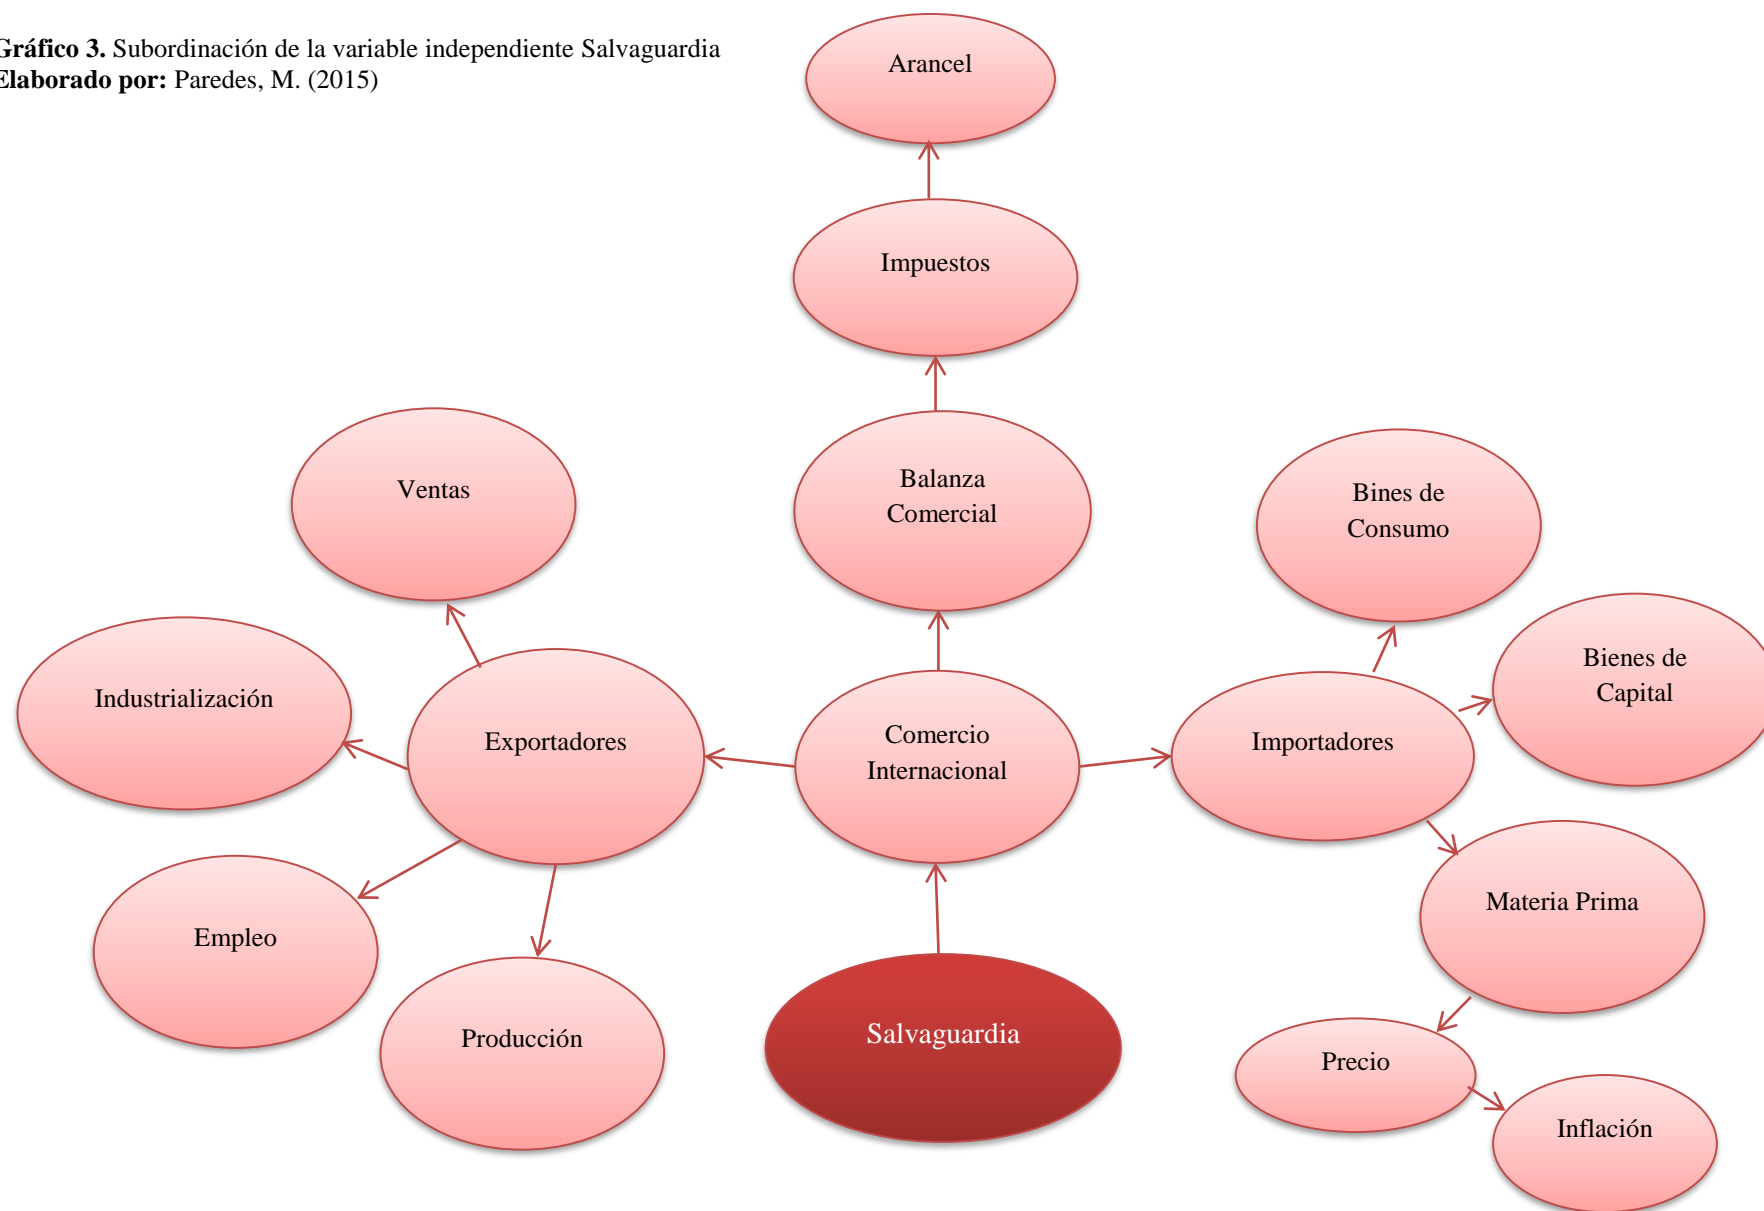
Gráfico 3. Subordinación de la variable independiente Salvaguardia
Elaborado por: Paredes, M. (2015)

Arancel

Impuestos

Balanza Comercial

Ventas

Bines de Consumo

Bienes de Capital

Industrialización

Exportadores

Comercio Internacional

Importadores

Materia Prima

Empleo

Producción

Salvaguardia

Precio

Inflación